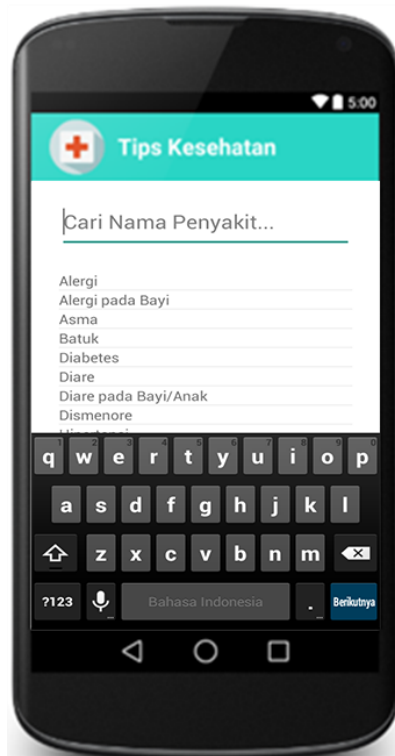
5:00

Tips Kesehatan

Cari Nama Penyakit...

Alergi
Alergi pada Bayi
Asma
Batuk
Diabetes
Diare
Diare pada Bayi/Anak
Dismenore
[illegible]

q w e r t y u i o p
a s d f g h j k l
z x c v b n m
?123 Bahasa Indonesia . Berikutnya